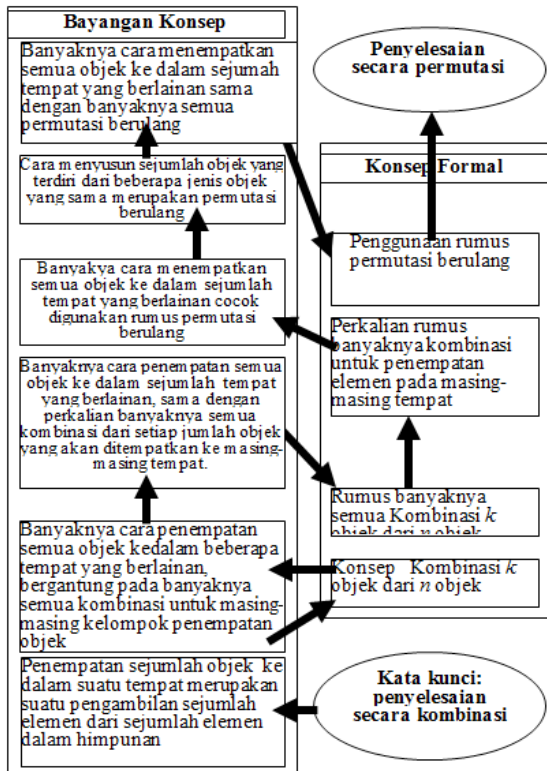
Bayangan Konsep

Banyaknya cara menempatkan semua objek ke dalam sejumah tempat yang berlainan sama dengan banyaknya semua permutasi berulang

Cara menyusun sejumlah objek yang terdiri dari beberapa jenis objek yang sama merupakan permutasi berulang

Banyakya cara menempatkan semua objek ke dalam sejumlah tempat yang berlainan cocok digunakan rumus permutasi berulang

Banyaknya cara penempatan semua objek ke dalam sejumlah tempat yang berlainan, sama dengan perkalian banyaknya semua kombinasi dari setiap jumlah objek yang akan ditempatkan ke masing-masing tempat.

Banyaknya cara penempatan semua objek kedalam beberapa tempat yang berlainan, bergantung pada banyaknya semua kombinasi untuk masing-masing kelompok penempatan objek

Penempatan sejumlah objek ke dalam suatu tempat merupakan suatu pengambilan sejumlah elemen dari sejumlah elemen dalam himpunan

Penyelesaian secara permutasi

Konsep Formal

Penggunaan rumus permutasi berulang

Perkalian rumus banyaknya kombinasi untuk penempatan elemen pada masing-masing tempat

Rumus banyaknya semua Kombinasi $k$ objek dari $n$ objek

Konsep Kombinasi $k$ objek dari $n$ objek

Kata kunci: penyelesaian secara kombinasi